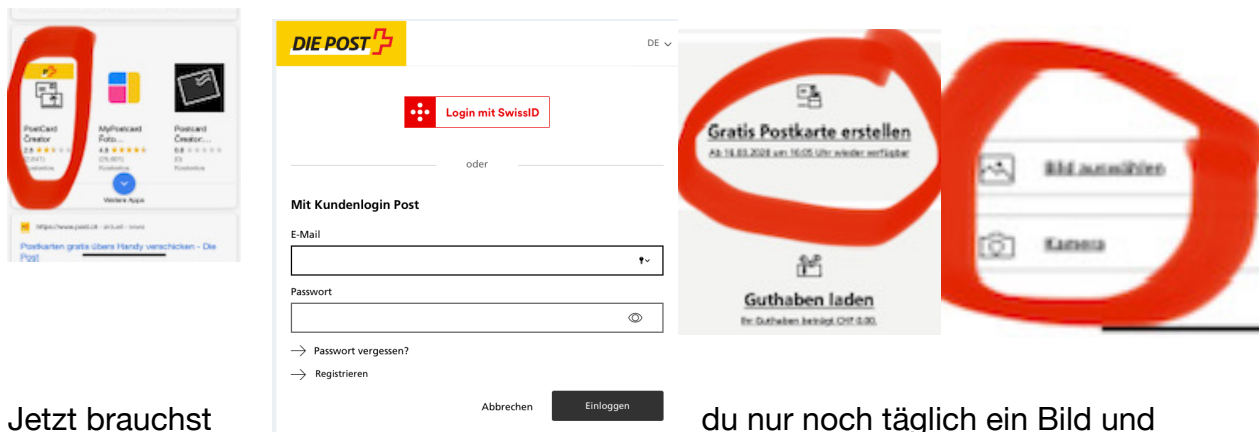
PostCard Creator
MyPostcard Foto...
Postcard Creator:...
Weitere Apps
https://www.post.ch
Postkarten gratis übers Handy verschicken - Die Post

DIE POST
DE
Login mit SwissID
oder
Mit Kundenlogin Post
E-Mail
Passwort
Passwort vergessen?
Registrieren
Abbrechen
Einloggen

Gratis Postkarte erstellen
Ab 16.03.2020 um 16:05 Uhr wieder verfügbar
Guthaben laden
Ihr Guthaben beträgt CHF 0.00.

Bild auswählen
Kamera

Jetzt brauchst du nur noch täglich ein Bild und